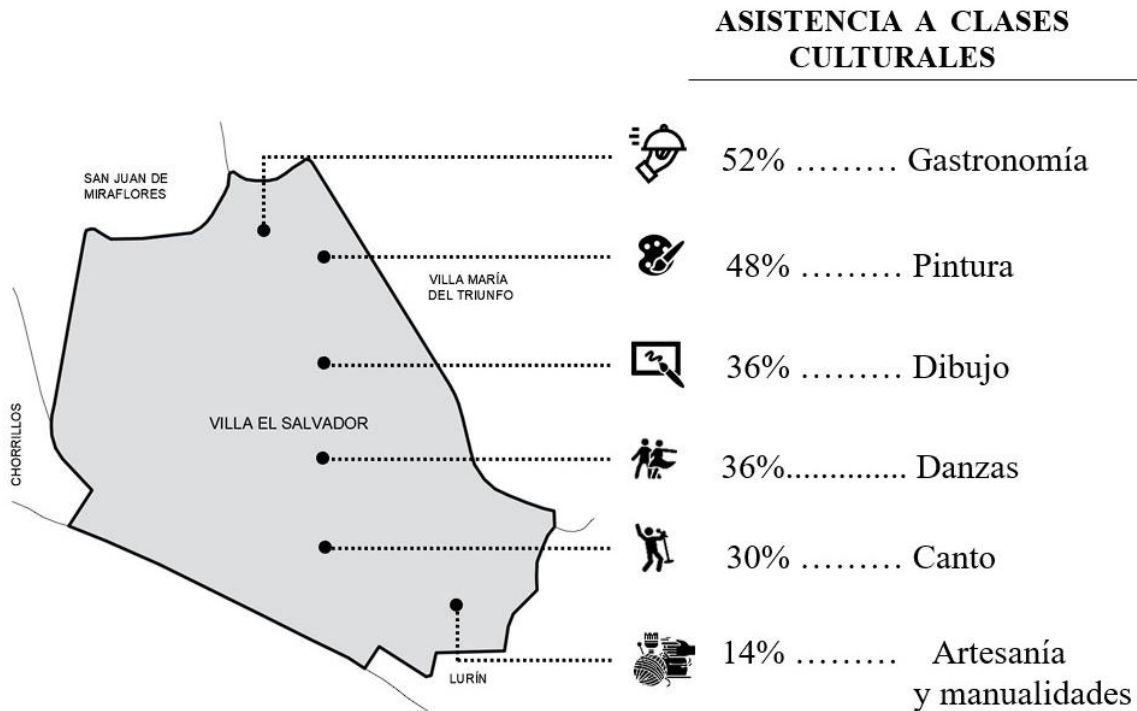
ASISTENCIA A CLASES CULTURALES

SAN JUAN DE MIRAFLORES

VILLA MARÍA DEL TRIUNFO

CHORRILLOS

VILLA EL SALVADOR

LURÍN

52% ……… Gastronomía

48% ……… Pintura

36% ……… Dibujo

36%............ Danzas

30% ……… Canto

14% ……… Artesanía y manualidades